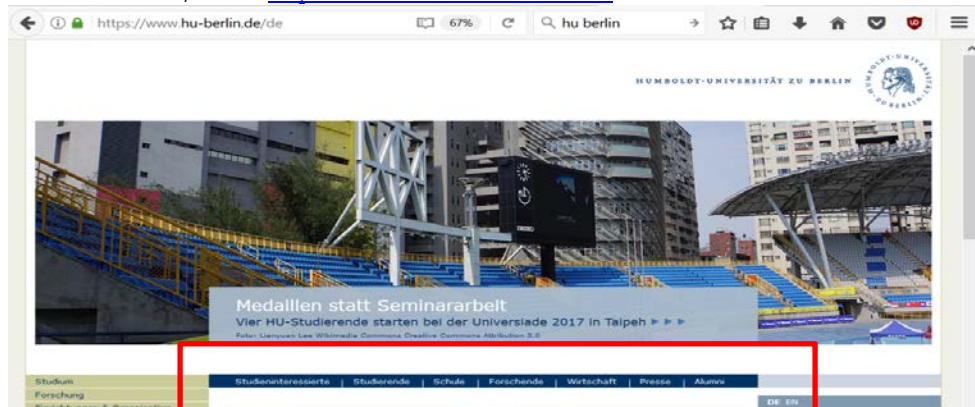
https://www.hu-berlin.de/de

67%

hu berlin

HUMBOLDT-UNIVERSITÄT ZU BERLIN

Medaillen statt Seminararbeit

Vier HU-Studierende starten bei der Universiade 2017 in Taipeh ►►►

Foto: Lienyuan Lee Wikimedia Commons Creative Commons Attribution 3.0

Studium

Forschung

Studieninteressierte | Studierende | Schule | Forschende | Wirtschaft | Presse | Alumni

DE EN